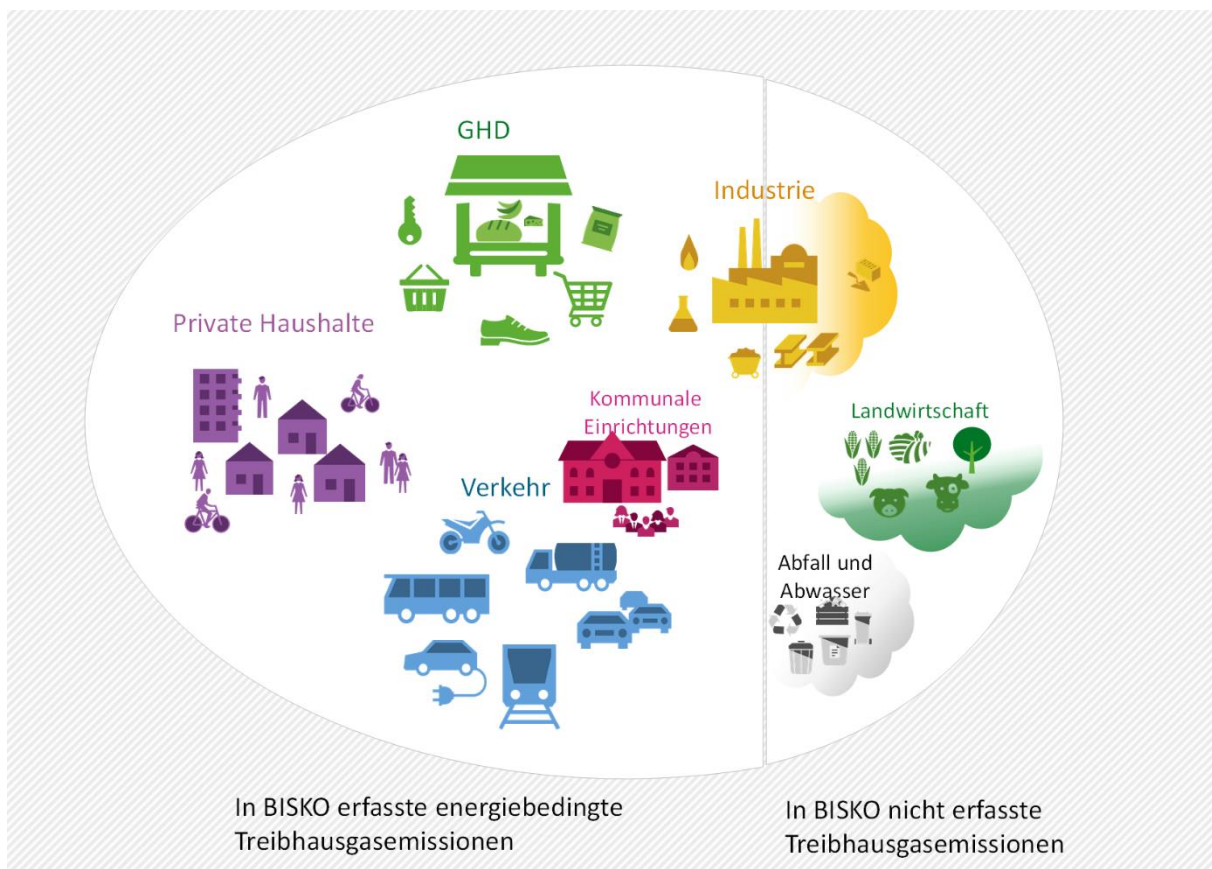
GHD

Industrie

Private Haushalte

Kommunale Einrichtungen

Verkehr

Landwirtschaft

Abfall und Abwasser

In BISKO erfasste energiebedingte Treibhausgasemissionen

In BISKO nicht erfasste Treibhausgasemissionen